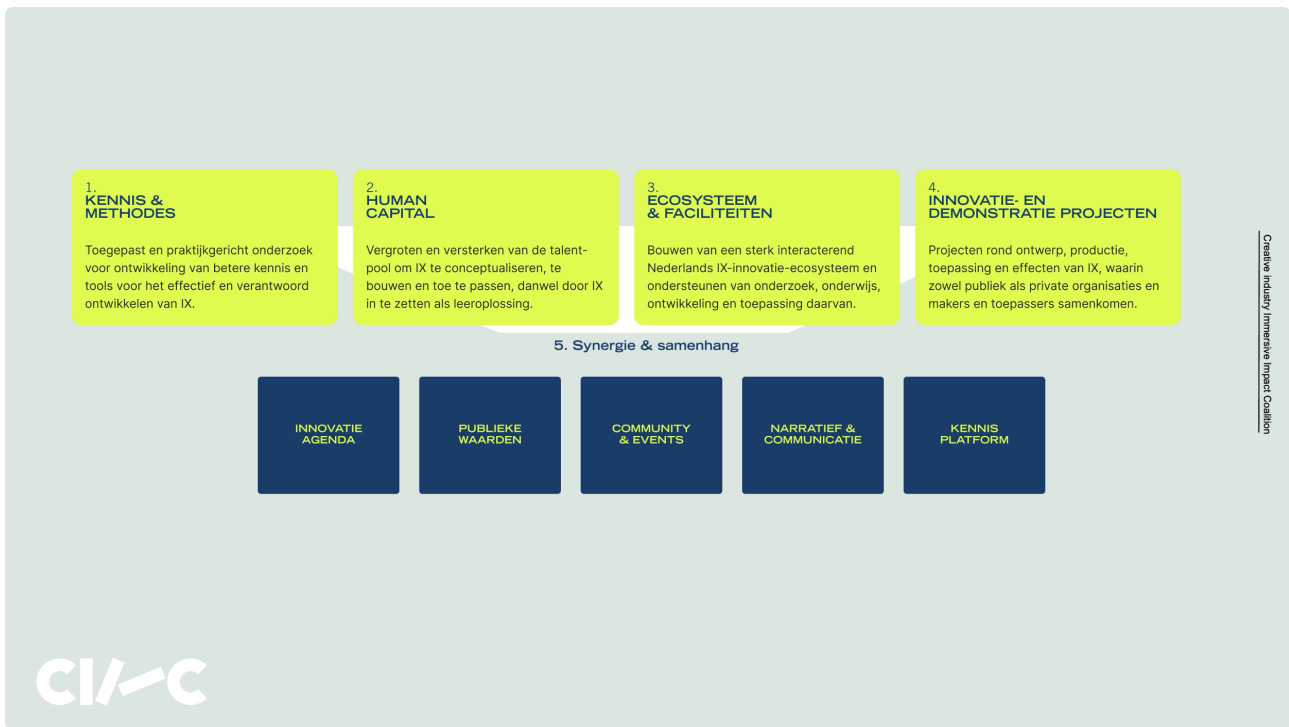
1.
KENNIS & METHODES

Toegepast en praktijkgericht onderzoek voor ontwikkeling van betere kennis en tools voor het effectief en verantwoord ontwikkelen van IX.

2.
HUMAN CAPITAL

Vergroten en versterken van de talentpool om IX te conceptualiseren, te bouwen en toe te passen, danwel door IX in te zetten als leeroplossing.

3.
ECOSYSTEEM & FACILITEITEN

Bouwen van een sterk interacterend Nederlands IX-innovatie-ecosysteem en ondersteunen van onderzoek, onderwijs, ontwikkeling en toepassing daarvan.

4.
INNOVATIE- EN DEMONSTRATIE PROJECTEN

Projecten rond ontwerp, productie, toepassing en effecten van IX, waarin zowel publiek als private organisaties en makers en toepassers samenkomen.

5. Synergie & samenhang

INNOVATIE AGENDA

PUBLIEKE WAARDEN

COMMUNITY & EVENTS

NARRATIEF & COMMUNICATIE

KENNIS PLATFORM

Creative Industry Immersive Impact Coalition

CI/-C